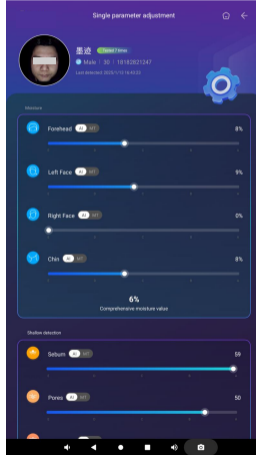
Single parameter adjustment

墨迹 Tested 1 times

Male | 30 | 18182621347

Last detected: 2020-11-13 16:43:22

Moisture

Forehead AI MT 8%

Left Face AI MT 9%

Right Face AI MT 0%

Chin AI MT 8%

6%

Comprehensive moisture value

Shallow detection

Sebum AI MT 59

Pores AI MT 50